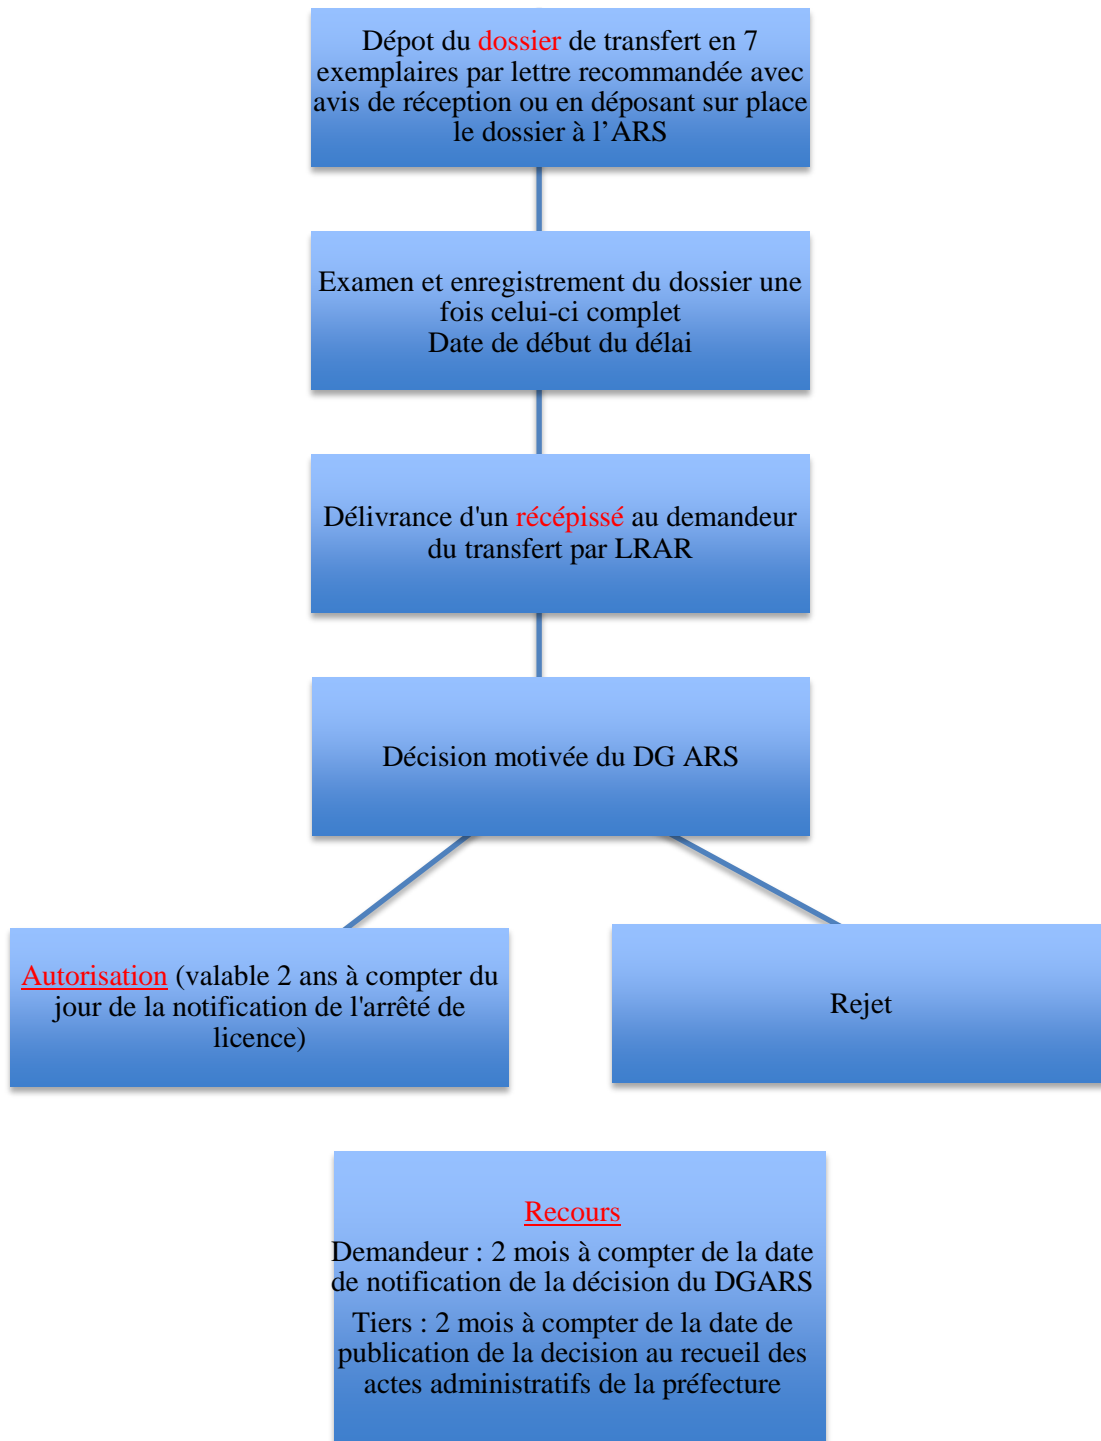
Dépot du dossier de transfert en 7 exemplaires par lettre recommandée avec avis de réception ou en déposant sur place le dossier à l’ARS

Examen et enregistrement du dossier une fois celui-ci complet
Date de début du délai

Délivrance d'un récépissé au demandeur du transfert par LRAR

Décision motivée du DG ARS

Autorisation (valable 2 ans à compter du jour de la notification de l'arrêté de licence)

Rejet

Recours
Demandeur : 2 mois à compter de la date de notification de la décision du DGARS
Tiers : 2 mois à compter de la date de publication de la decision au recueil des actes administratifs de la préfecture